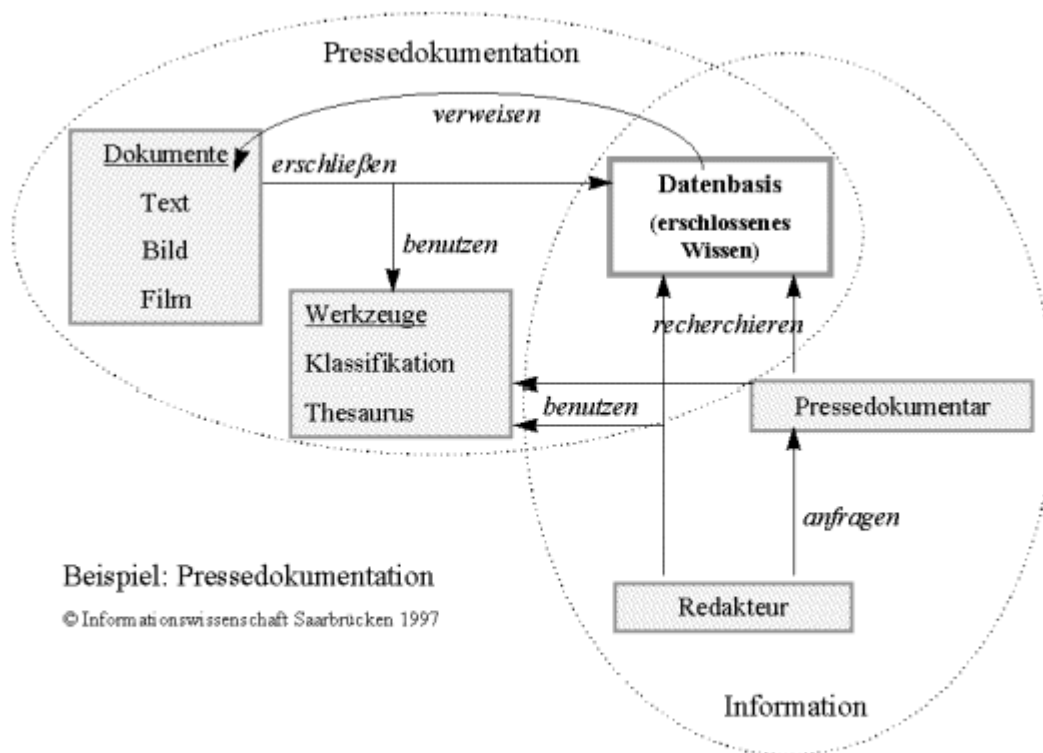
Pressedokumentation

verweisen

Dokumente

Text

Bild

Film

erschließen

benutzen

Datenbasis

(erschlossenes Wissen)

Werkzeuge

Klassifikation

Thesaurus

recherchieren

benutzen

Pressedokumentar

anfragen

Redakteur

Beispiel: Pressedokumentation

© Informationswissenschaft Saarbrücken 1997

Information